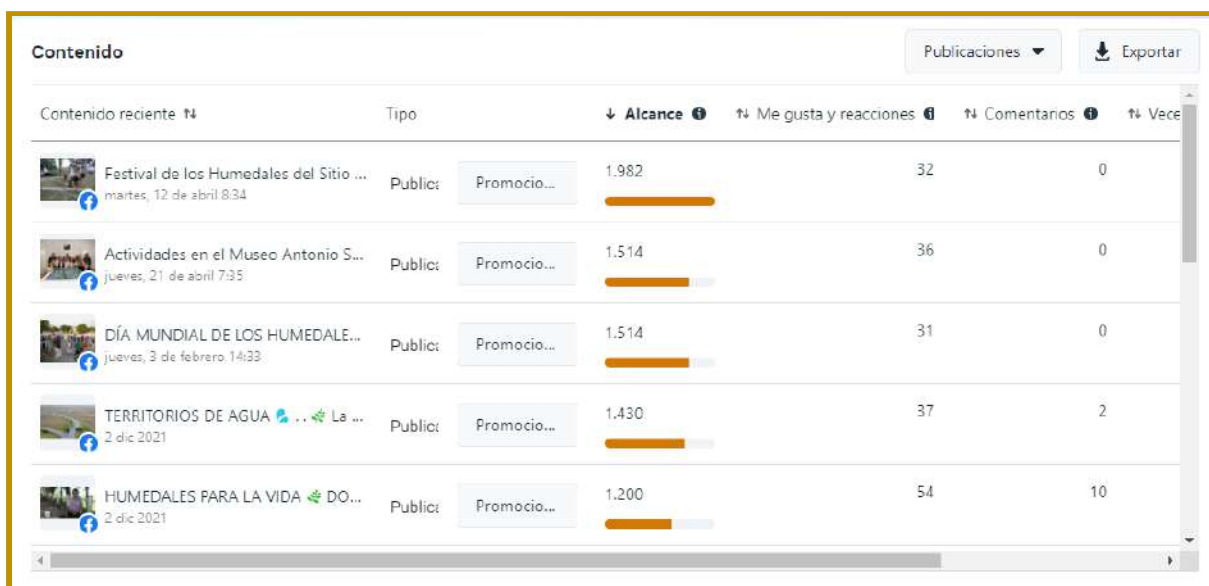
Contenido

Publicaciones ▼

Exportar

| Contenido reciente ⇅ | Tipo | | ↓ Alcance | ⇅ Me gusta y reacciones | ⇅ Comentarios | ⇅ Vece |
|---|---|---|---|---|---|---|
| Festival de los Humedales del Sitio ... martes, 12 de abril 8:34 | Public: | Promocio... | 1.982 | 32 | 0 | |
| Actividades en el Museo Antonio S... jueves, 21 de abril 7:35 | Public: | Promocio... | 1.514 | 36 | 0 | |
| DÍA MUNDIAL DE LOS HUMEDALE... jueves, 3 de febrero 14:33 | Public: | Promocio... | 1.514 | 31 | 0 | |
| TERRITORIOS DE AGUA . . La ... 2 dic 2021 | Public: | Promocio... | 1.430 | 37 | 2 | |
| HUMEDALES PARA LA VIDA DO... 2 dic 2021 | Public: | Promocio... | 1.200 | 54 | 10 | |